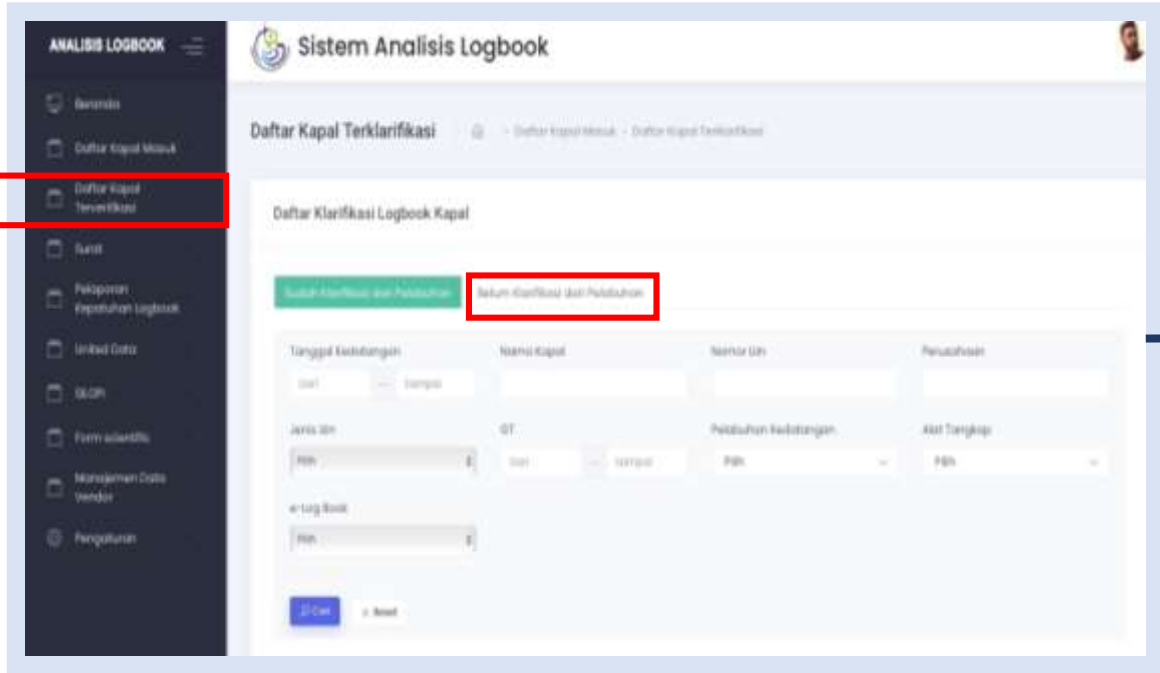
ANALISIS LOGBOOK

Beranda

Daftar Kapal Masuk

Daftar Kapal Terverifikasi

Surat

Pelaporan Kepatuhan Logbook

Unified Data

SLOPI

Form scientific

Manajemen Data Vendor

Pengaturan

Sistem Analisis Logbook

Daftar Kapal Terklarifikasi

- Daftar Kapal Masuk - Daftar Kapal Terklarifikasi

Daftar Klarifikasi Logbook Kapal

Sudah Klarifikasi dari Pelabuhan

Belum Klarifikasi dari Pelabuhan

Tanggal Kedatangan

Dari — Sampai

Nama Kapal

Nomor Izin

Perusahaan

Jenis Izin

Pilih

GT

Dari — Sampai

Pelabuhan Kedatangan

Pilih

Alat Tangkap

Pilih

e-Log Book

Pilih

Cari

Reset